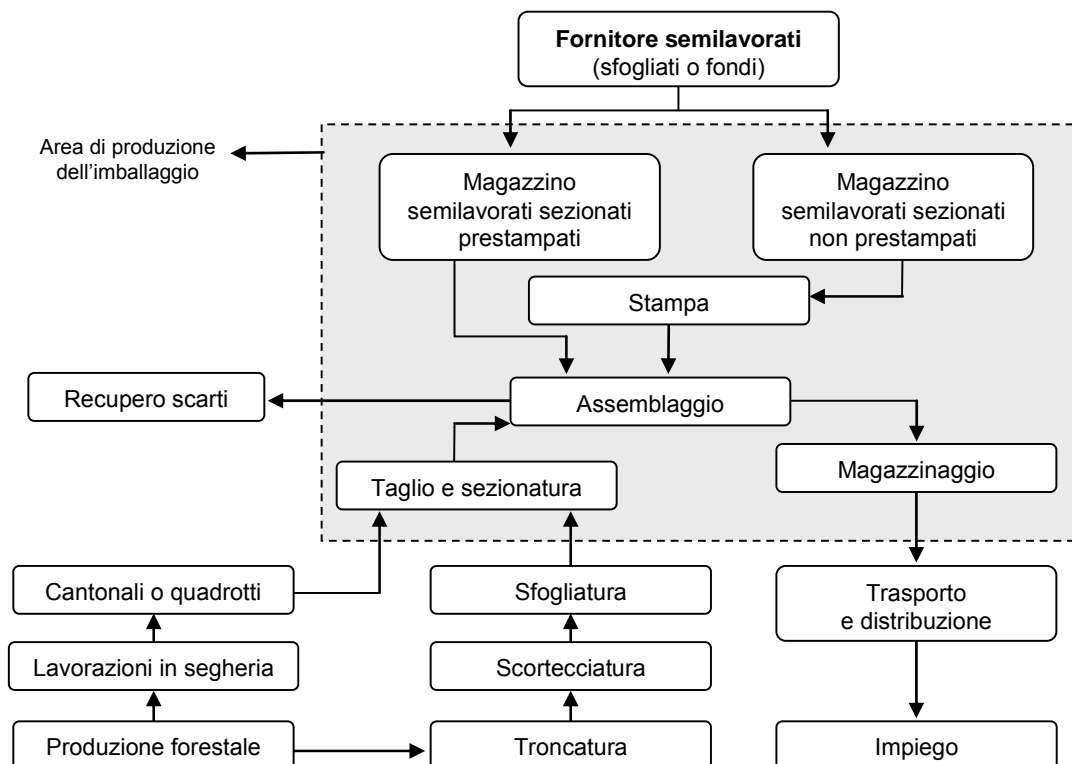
**Fornitore semilavorati**
(sfogliati o fondi)

Area di produzione dell’imballaggio

Magazzino semilavorati sezionati prestampati

Magazzino semilavorati sezionati non prestampati

Stampa

Recupero scarti

Assemblaggio

Taglio e sezionatura

Magazzinaggio

Cantonali o quadrotti

Sfogliatura

Trasporto e distribuzione

Lavorazioni in segheria

Scortecciatura

Produzione forestale

Troncatura

Impiego